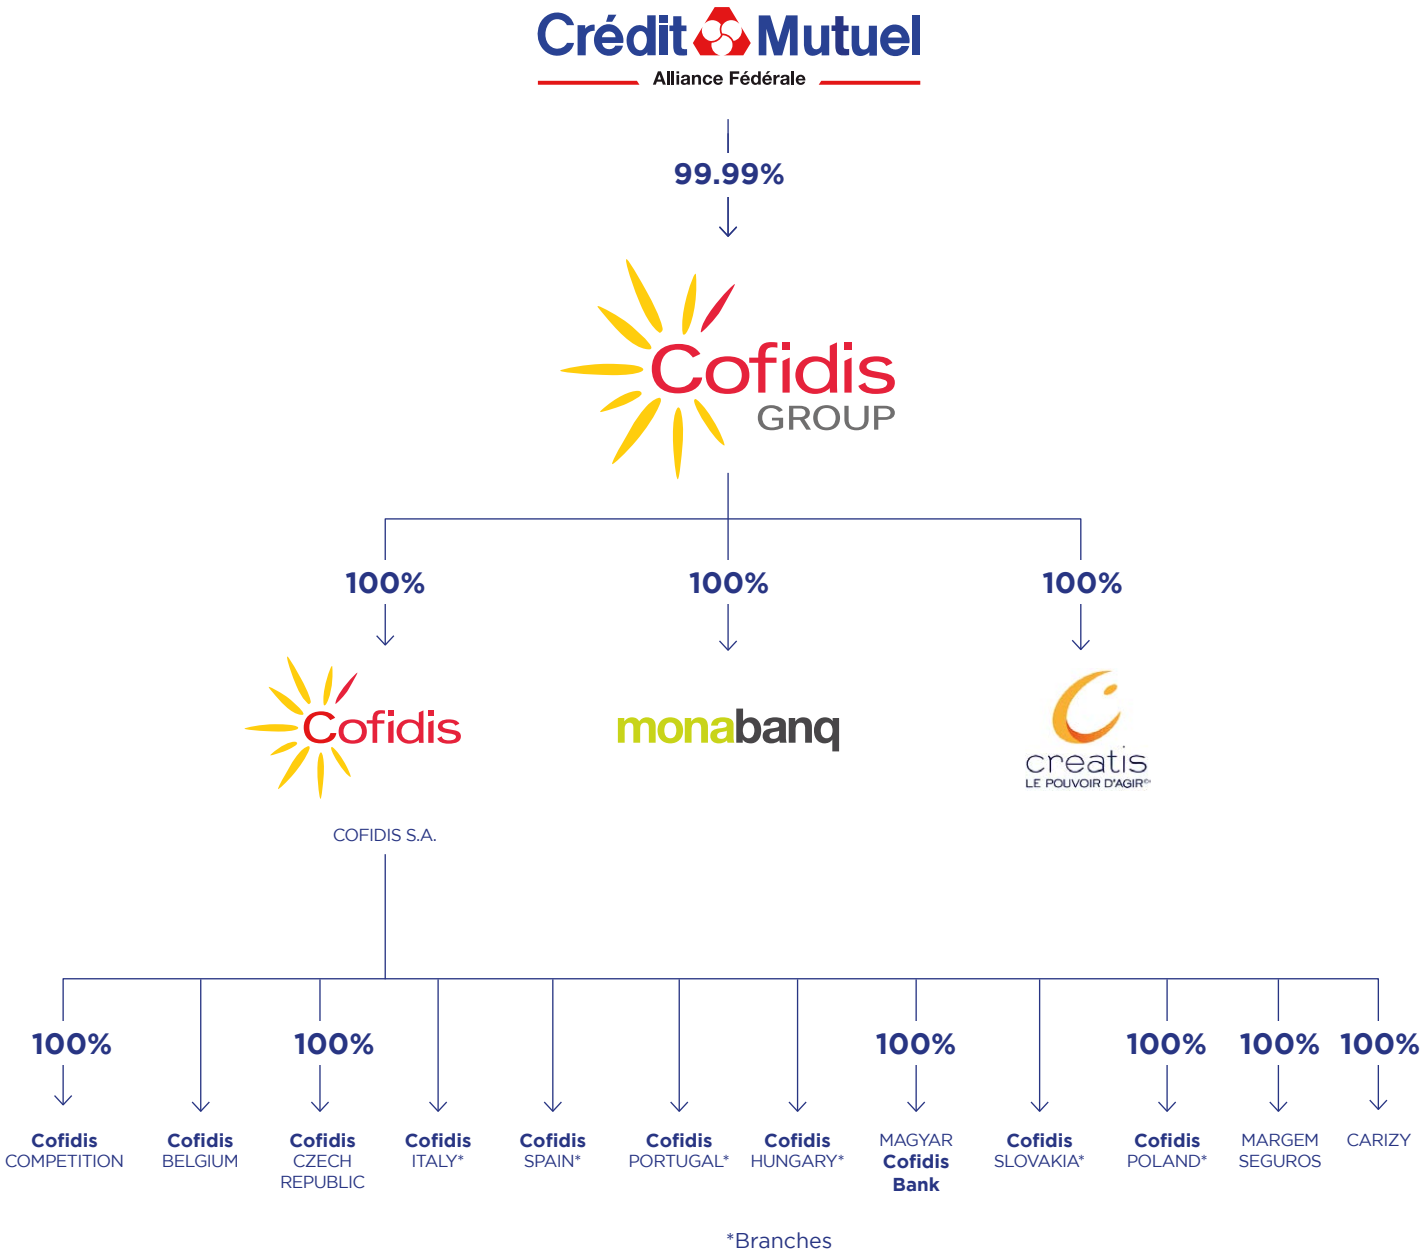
Crédit Mutuel
Alliance Fédérale

99.99%

Cofidis
GROUP

100%

100%

100%

Cofidis

COFIDIS S.A.

monabanq

creatis
LE POUVOIR D'AGIR

100%

Cofidis
COMPETITION

Cofidis
BELGIUM

100%

Cofidis
CZECH
REPUBLIC

Cofidis
ITALY*

Cofidis
SPAIN*

Cofidis
PORTUGAL*

Cofidis
HUNGARY*

100%

MAGYAR
Cofidis
Bank

Cofidis
SLOVAKIA*

100%

Cofidis
POLAND*

100%

MARGEM
SEGUROS

100%

CARIZY

*Branches